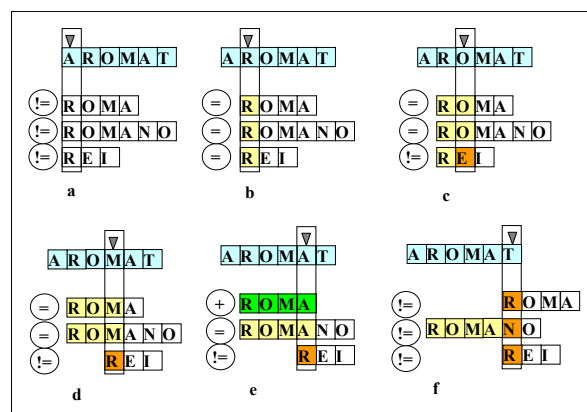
▼
AROMAT
!= ROMA
!= ROMANO
!= REI
a

▼
AROMAT
= ROMA
= ROMANO
= REI
b

▼
AROMAT
= ROMA
= ROMANO
!= REI
c

▼
AROMAT
= ROMA
= ROMANO
!= REI
d

▼
AROMAT
+ ROMA
= ROMANO
!= REI
e

▼
AROMAT
!= ROMA
!= ROMANO
!= REI
f